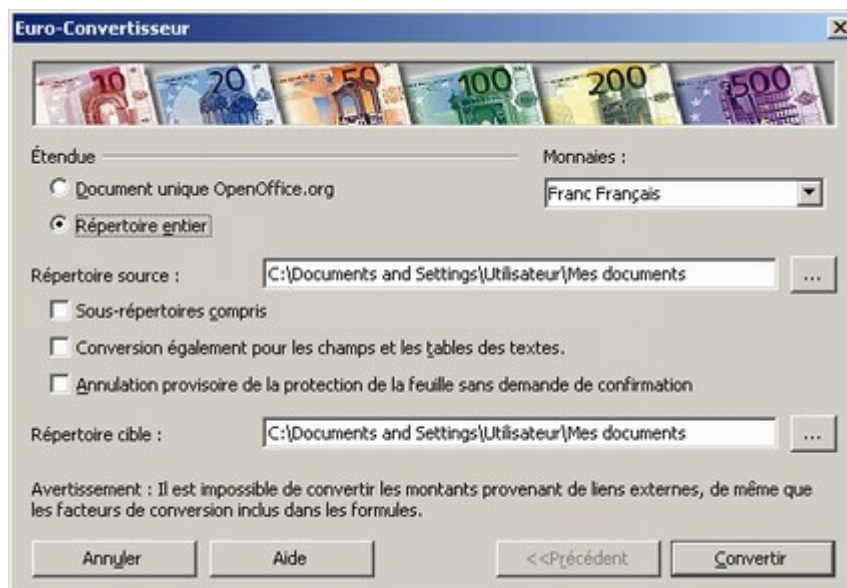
Euro-Convertisseur

10 20 50 100 200 500

Étendue

Document unique OpenOffice.org

Répertoire entier

Monnaies :

Franc Français

Répertoire source :

C:\Documents and Settings\Utilisateur\Mes documents

...

Sous-répertoires compris

Conversion également pour les champs et les tables des textes.

Annulation provisoire de la protection de la feuille sans demande de confirmation

Répertoire cible :

C:\Documents and Settings\Utilisateur\Mes documents

...

Avertissement : Il est impossible de convertir les montants provenant de liens externes, de même que les facteurs de conversion inclus dans les formules.

Annuler

Aide

<<Précédent

Convertir